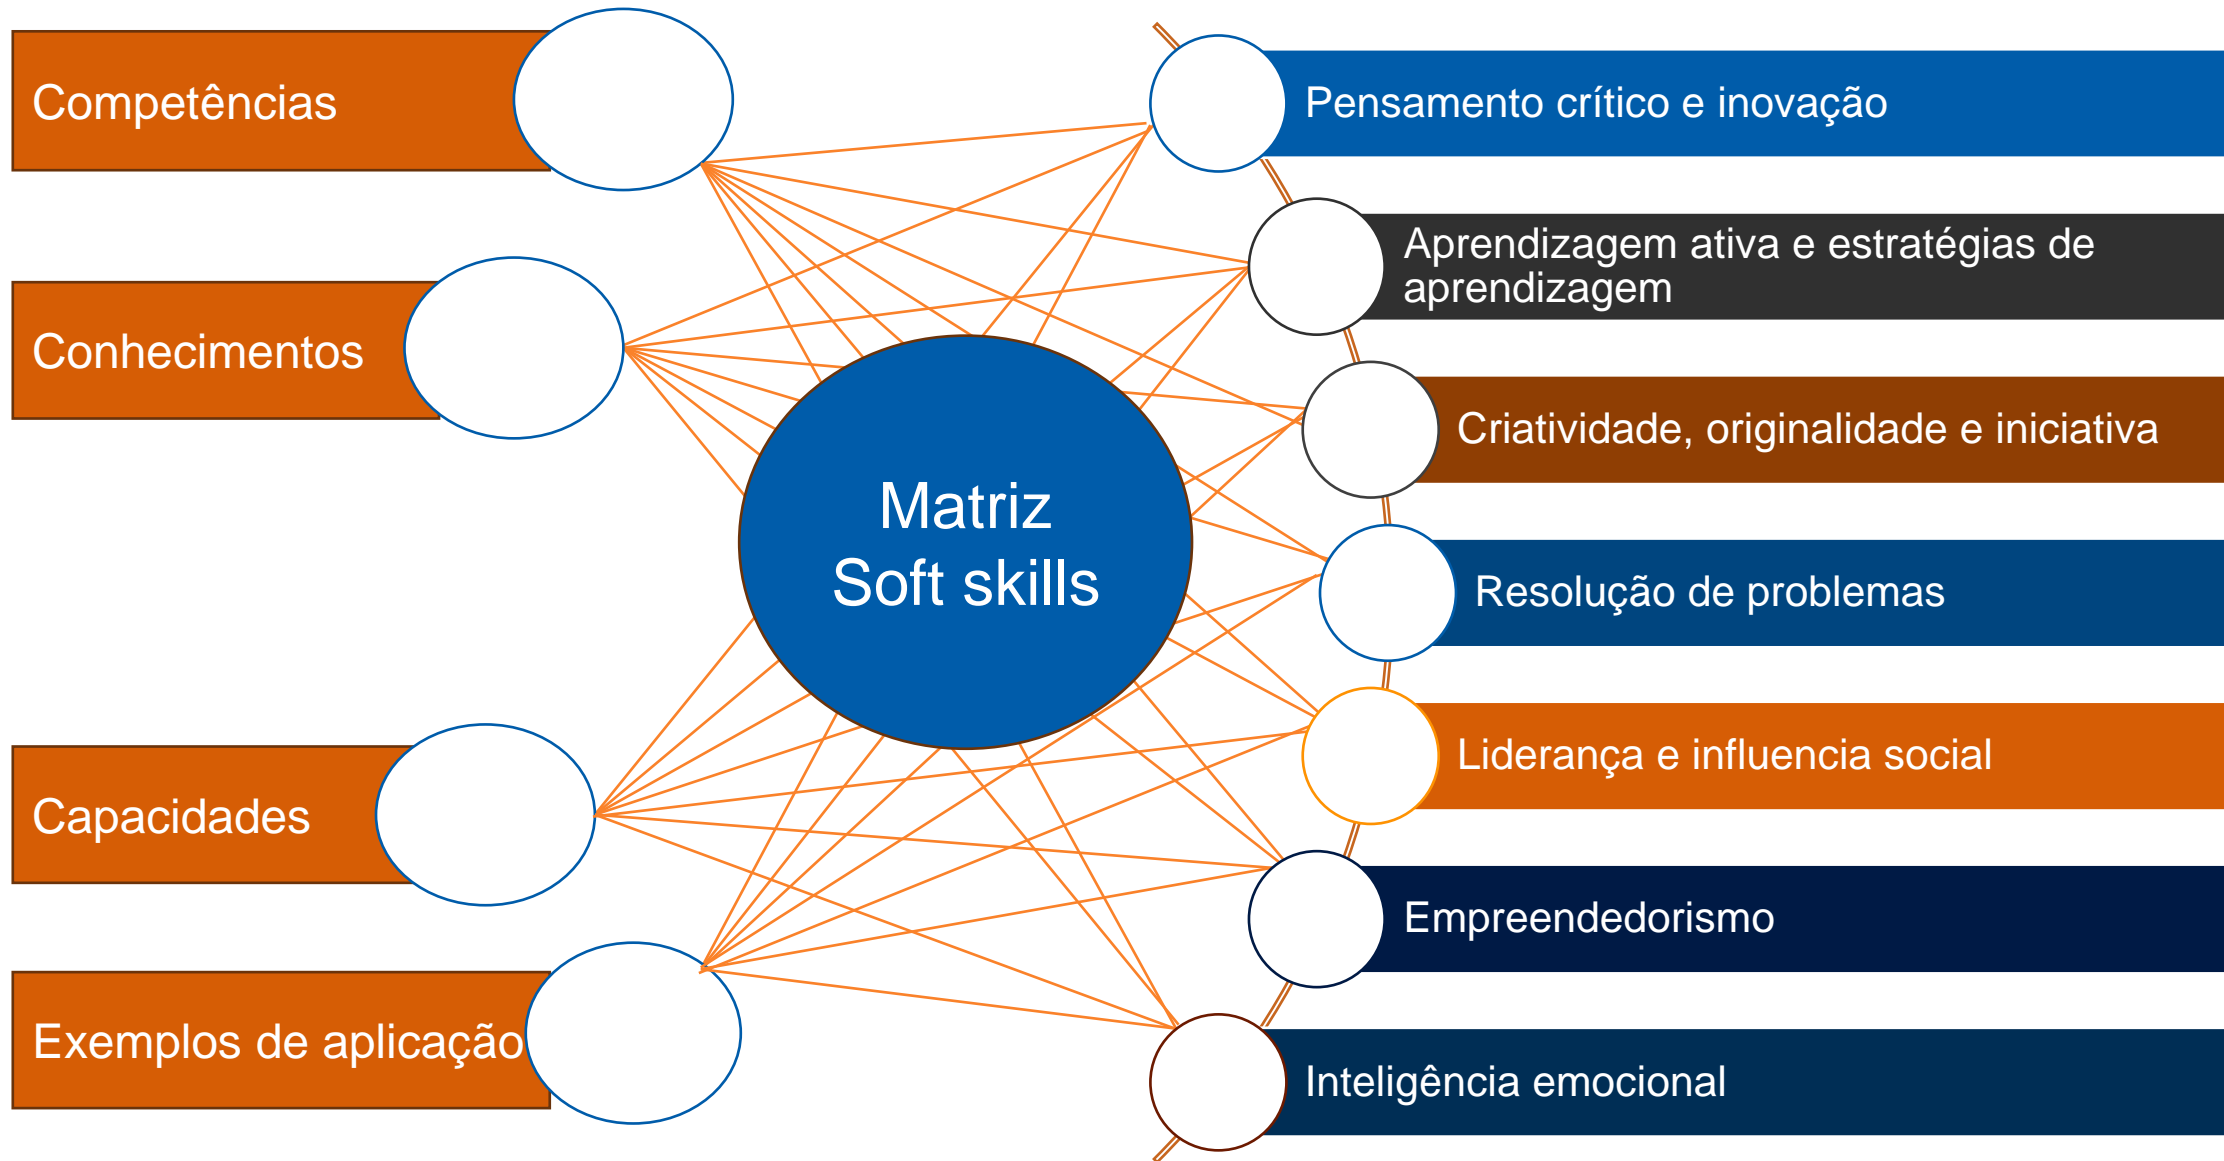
Competências

Conhecimentos

Capacidades

Exemplos de aplicação

Matriz
Soft skills

Pensamento crítico e inovação

Aprendizagem ativa e estratégias de aprendizagem

Criatividade, originalidade e iniciativa

Resolução de problemas

Liderança e influencia social

Empreendedorismo

Inteligência emocional